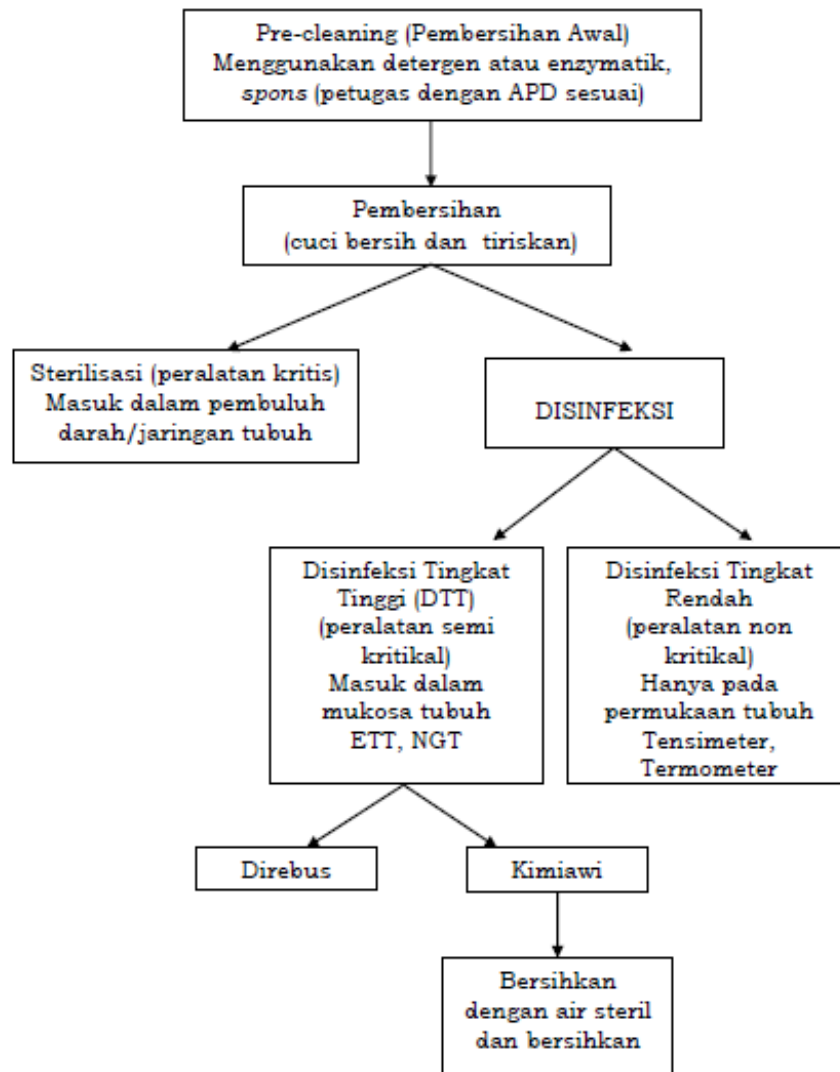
Pre-cleaning (Pembersihan Awal)
Menggunakan detergen atau enzymatik, spons (petugas dengan APD sesuai)

Pembersihan
(cuci bersih dan tiriskan)

Sterilisasi (peralatan kritis)
Masuk dalam pembuluh darah/jaringan tubuh

DISINFEKSI

Disinfeksi Tingkat Tinggi (DTT)
(peralatan semi kritikal)
Masuk dalam mukosa tubuh
ETT, NGT

Disinfeksi Tingkat Rendah
(peralatan non kritikal)
Hanya pada permukaan tubuh
Tensimeter, Termometer

Direbus

Kimiawi

Bersihkan dengan air steril dan bersihkan